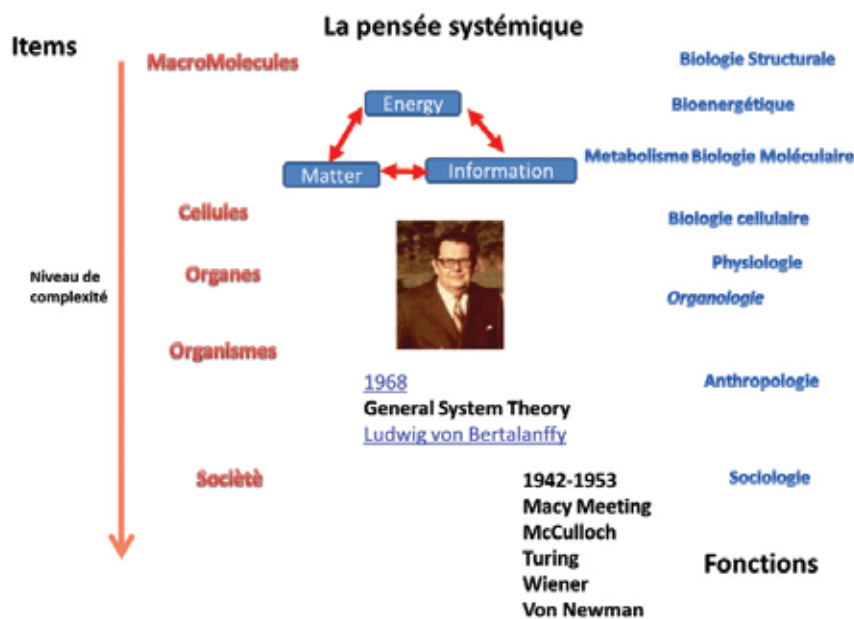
La pensée systémique

Items

MacroMolecules

Energy

Matter

Information

Cellules

Organes

Organismes

Sociètè

Niveau de complexité

Biologie Structurale

Bioenergétique

Metabolisme Biologie Moléculaire

Biologie cellulaire

Physiologie

Organologie

Anthropologie

Sociologie

1968
General System Theory
Ludwig von Bertalanffy

1942-1953
Macy Meeting
McCulloch
Turing
Wiener
Von Newman

Fonctions